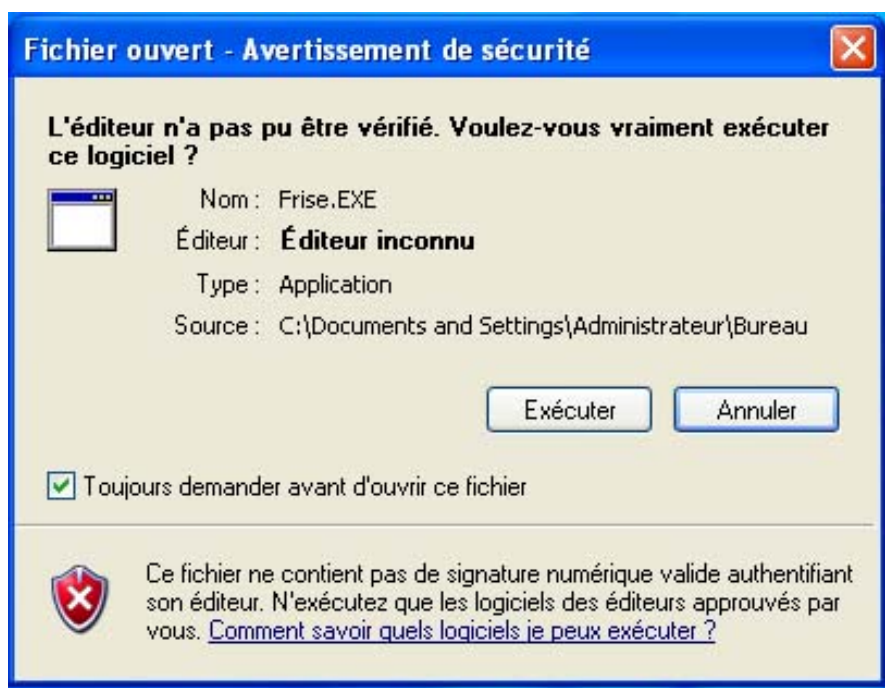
Fichier ouvert - Avertissement de sécurité

L'éditeur n'a pas pu être vérifié. Voulez-vous vraiment exécuter ce logiciel ?

Nom : Frise.EXE
Éditeur : Éditeur inconnu
Type : Application
Source : C:\Documents and Settings\Administrateur\Bureau

Exécuter Annuler

Toujours demander avant d'ouvrir ce fichier

Ce fichier ne contient pas de signature numérique valide authentifiant son éditeur. N'exécutez que les logiciels des éditeurs approuvés par vous. Comment savoir quels logiciels je peux exécuter ?